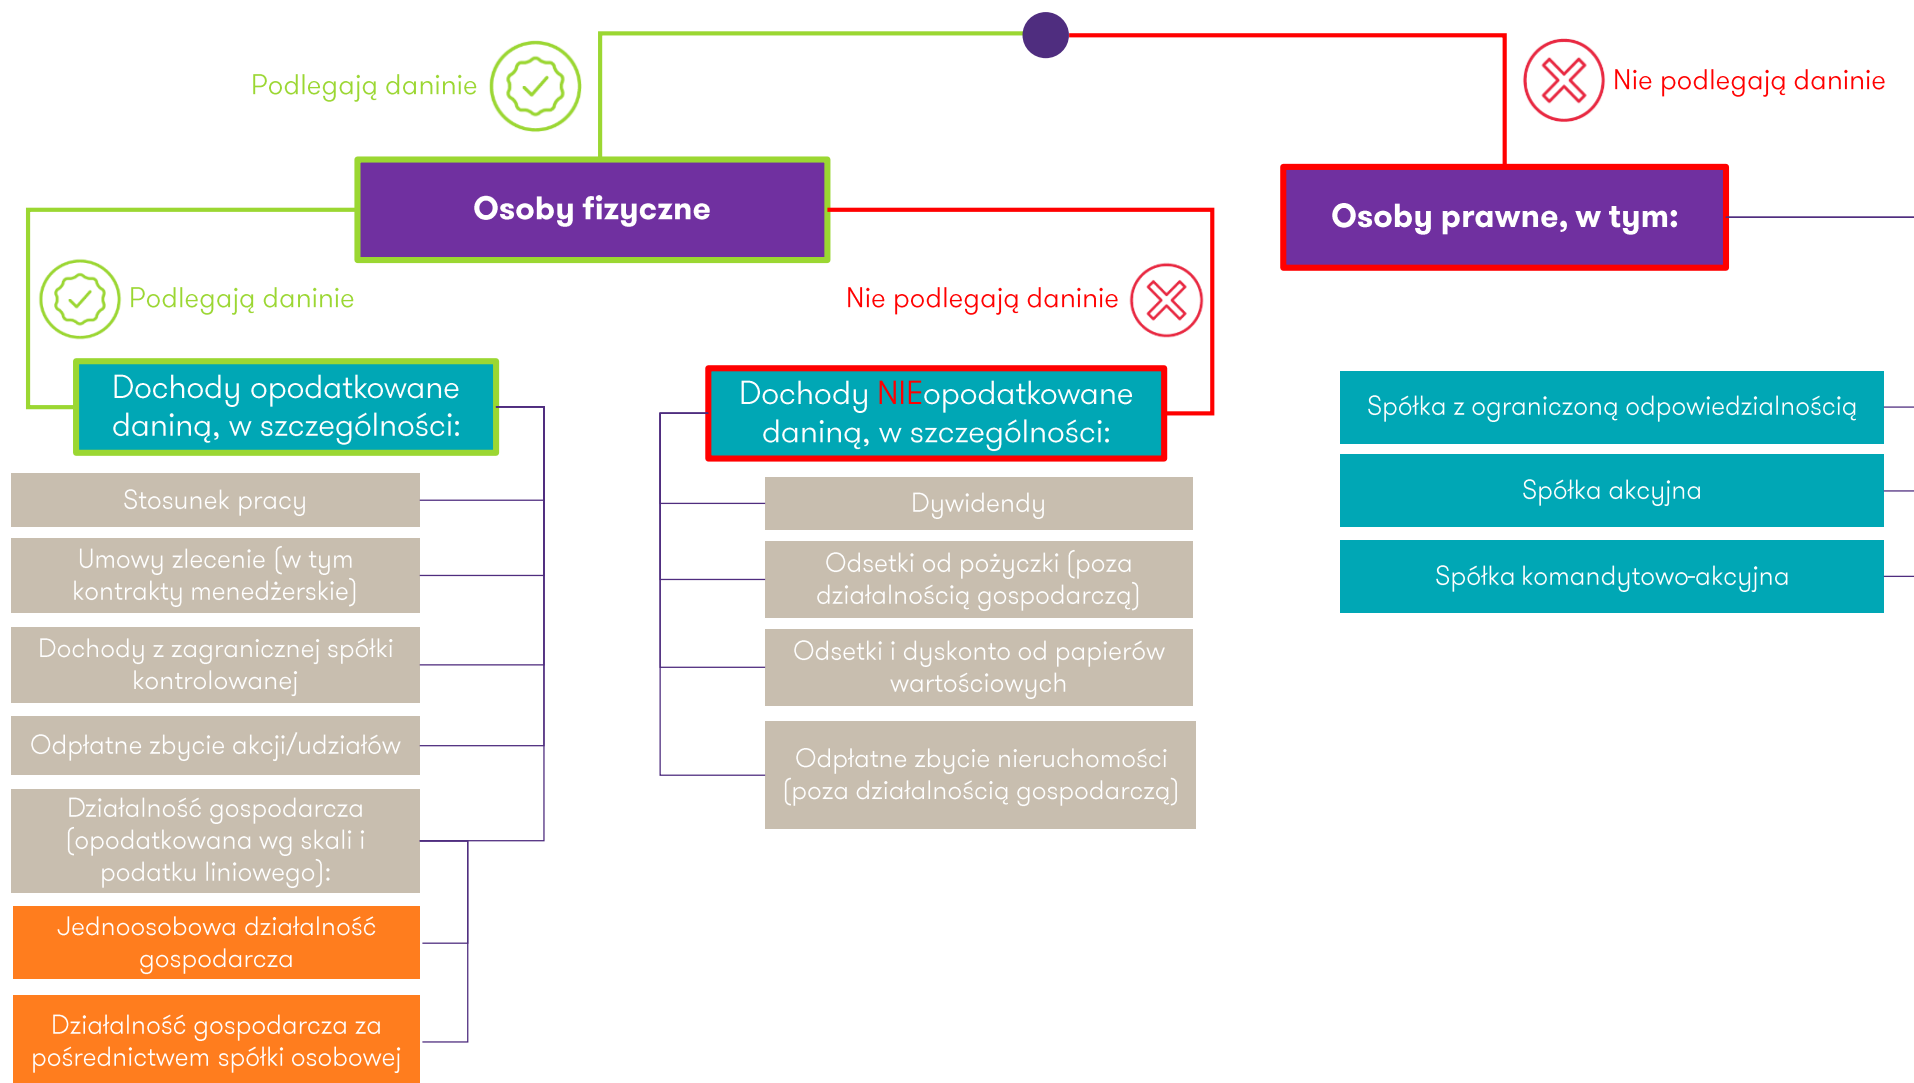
Podlegają daninie

Nie podlegają daninie

Osoby fizyczne

Osoby prawne, w tym:

Podlegają daninie

Nie podlegają daninie

Dochody opodatkowane daniną, w szczególności:

Dochody NIEopodatkowane daniną, w szczególności:

Spółka z ograniczoną odpowiedzialnością

Spółka akcyjna

Spółka komandytowo-akcyjna

Stosunek pracy

Umowy zlecenie (w tym kontrakty menedżerskie)

Dochody z zagranicznej spółki kontrolowanej

Odpłatne zbycie akcji/udziałów

Działalność gospodarcza (opodatkowana wg skali i podatku liniowego):

Jednoosobowa działalność gospodarcza

Działalność gospodarcza za pośrednictwem spółki osobowej

Dywidendy

Odsetki od pożyczki (poza działalnością gospodarczą)

Odsetki i dyskonto od papierów wartościowych

Odpłatne zbycie nieruchomości (poza działalnością gospodarczą)